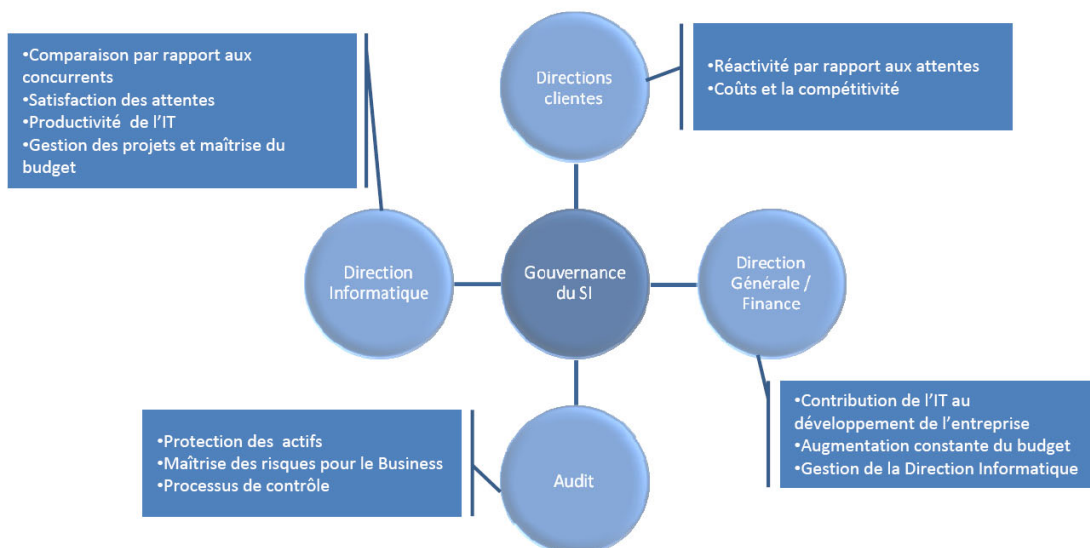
•Comparaison par rapport aux concurrents
•Satisfaction des attentes
•Productivité de l'IT
•Gestion des projets et maîtrise du budget

Directions clientes

•Réactivité par rapport aux attentes
•Coûts et la compétitivité

Direction Informatique

Gouvernance du SI

Direction Générale / Finance

•Contribution de l'IT au développement de l'entreprise
•Augmentation constante du budget
•Gestion de la Direction Informatique

•Protection des actifs
•Maîtrise des risques pour le Business
•Processus de contrôle

Audit